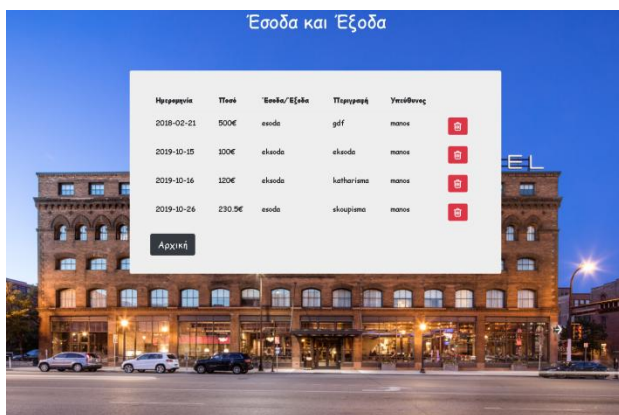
Έσοδα και Έξοδα

| Ημερομηνία | Ποσό | Έσοδα/Έξοδα | Περιγραφή | Υπεύθυνος |
|---|---|---|---|---|
| 2018-02-21 | 500€ | esoda | gdf | manos |
| 2019-10-15 | 100€ | eksoda | eksoda | manos |
| 2019-10-16 | 120€ | eksoda | katharisma | manos |
| 2019-10-26 | 230.5€ | esoda | skoupisma | manos |

Αρχική

EL